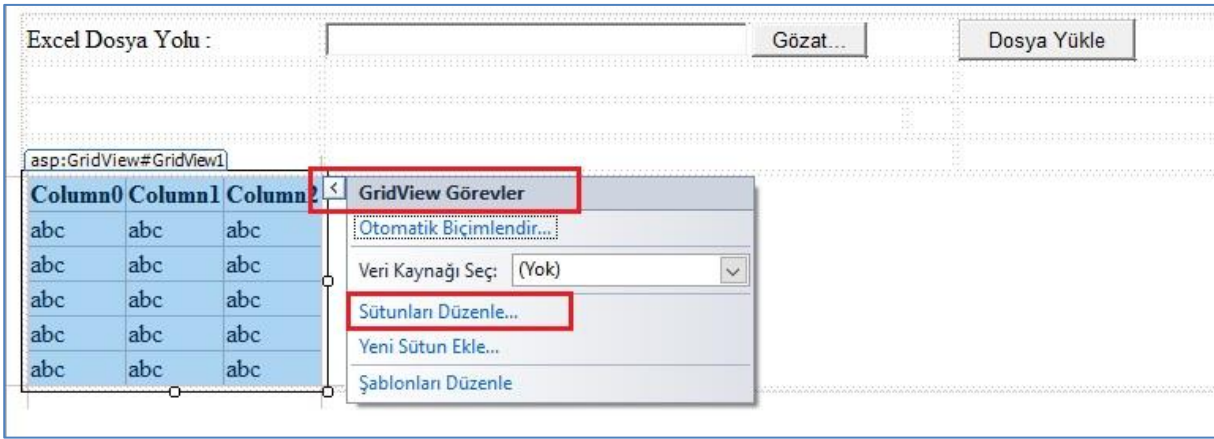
Excel Dosya Yolu :

Gözat...

Dosya Yükle

asp:GridView#GridView1

| Column0 | Column1 | Column2 |
|---|---|---|
| abc | abc | abc |
| abc | abc | abc |
| abc | abc | abc |
| abc | abc | abc |
| abc | abc | abc |

GridView Görevler

Otomatik Biçimlendir...

Veri Kaynağı Seç: (Yok)

Sütunları Düzenle...

Yeni Sütun Ekle...

Şablonları Düzenle